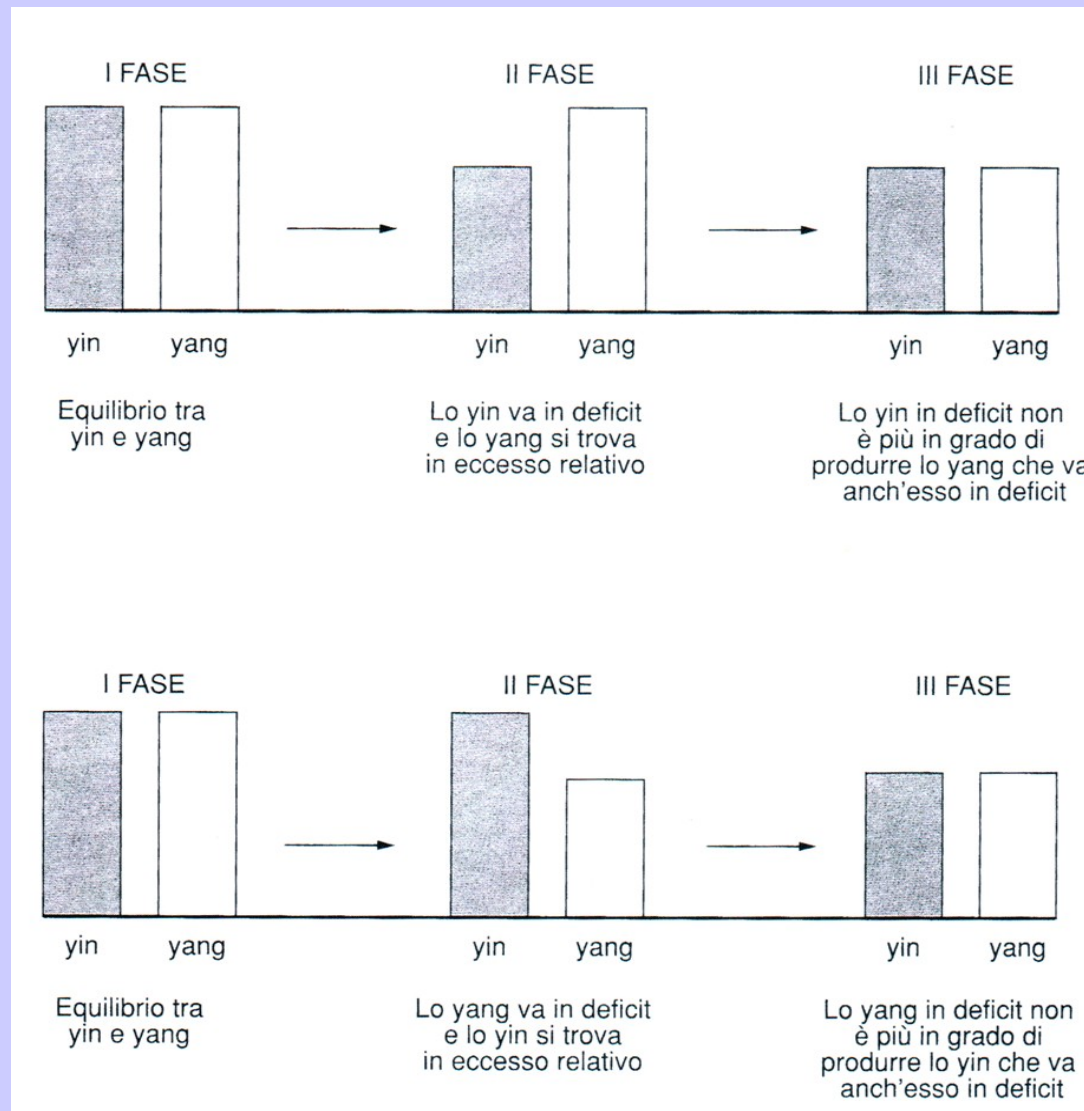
I FASE

II FASE

III FASE

yin yang

yin yang

yin yang

Equilibrio tra yin e yang

Lo yin va in deficit e lo yang si trova in eccesso relativo

Lo yin in deficit non è più in grado di produrre lo yang che va anch'esso in deficit

I FASE

II FASE

III FASE

yin yang

yin yang

yin yang

Equilibrio tra yin e yang

Lo yang va in deficit e lo yin si trova in eccesso relativo

Lo yang in deficit non è più in grado di produrre lo yin che va anch'esso in deficit